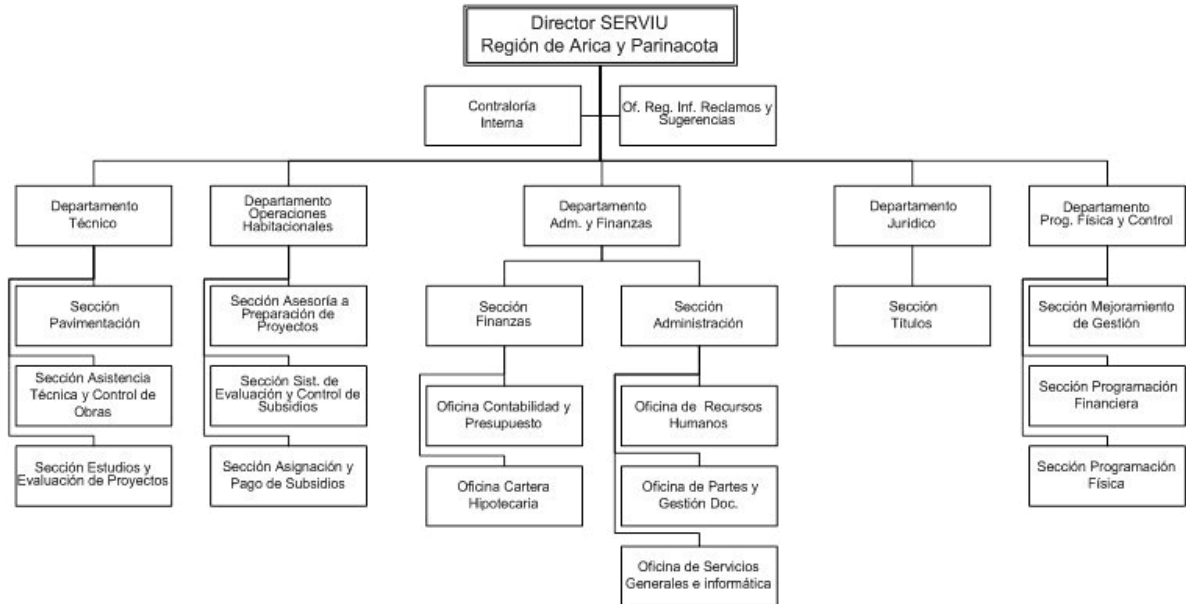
Director SERVIU
Región de Arica y Parinacota

Contraloría Interna

Of. Reg. Inf. Reclamos y Sugerencias

Departamento Técnico

Sección Pavimentación

Sección Asistencia Técnica y Control de Obras

Sección Estudios y Evaluación de Proyectos

Departamento Operaciones Habitacionales

Sección Asesoría a Preparación de Proyectos

Sección Sist. de Evaluación y Control de Subsidios

Sección Asignación y Pago de Subsidios

Departamento Adm. y Finanzas

Sección Finanzas

Oficina Contabilidad y Presupuesto

Oficina Cartera Hipotecaria

Sección Administración

Oficina de Recursos Humanos

Oficina de Partes y Gestión Doc.

Oficina de Servicios Generales e informática

Departamento Jurídico

Sección Títulos

Departamento Prog. Física y Control

Sección Mejoramiento de Gestión

Sección Programación Financiera

Sección Programación Física